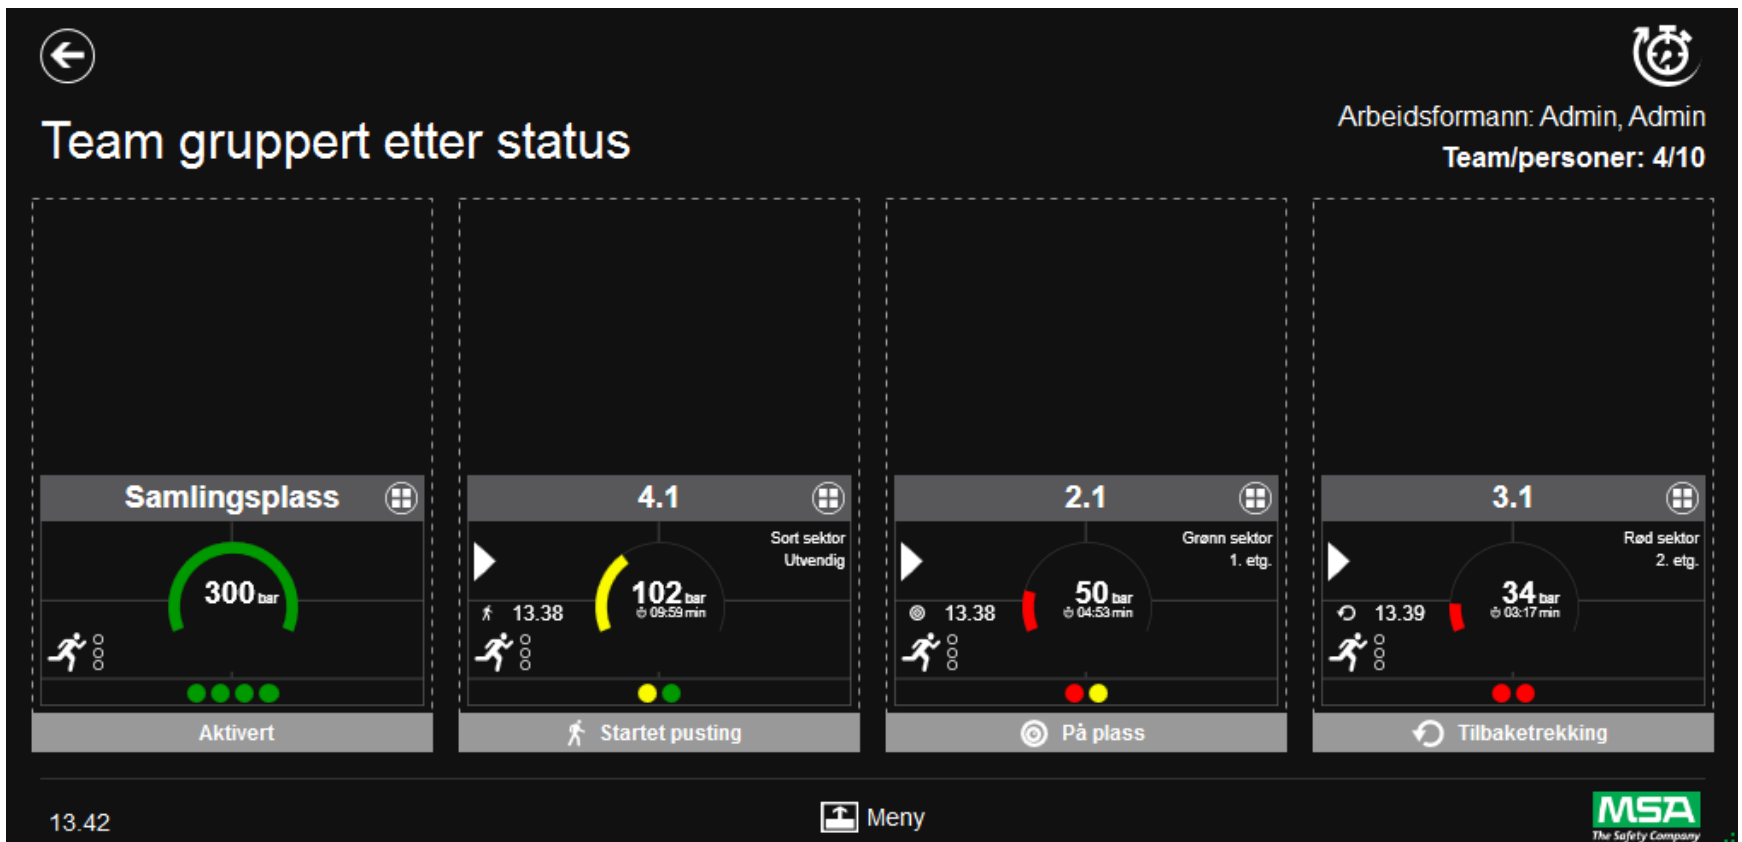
Team gruppert etter status

Arbeidsformann: Admin, Admin
Team/personer: 4/10

Samlingsplass
300 bar
Aktivert

4.1
Sort sektor
Utvendig
13.38
102 bar
09:59 min
Startet pusting

2.1
Grønn sektor
1. etg.
13.38
50 bar
04:53 min
På plass

3.1
Rød sektor
2. etg.
13.39
34 bar
03:17 min
Tilbaketrekking

13.42
Meny
MSA
The Safety Company